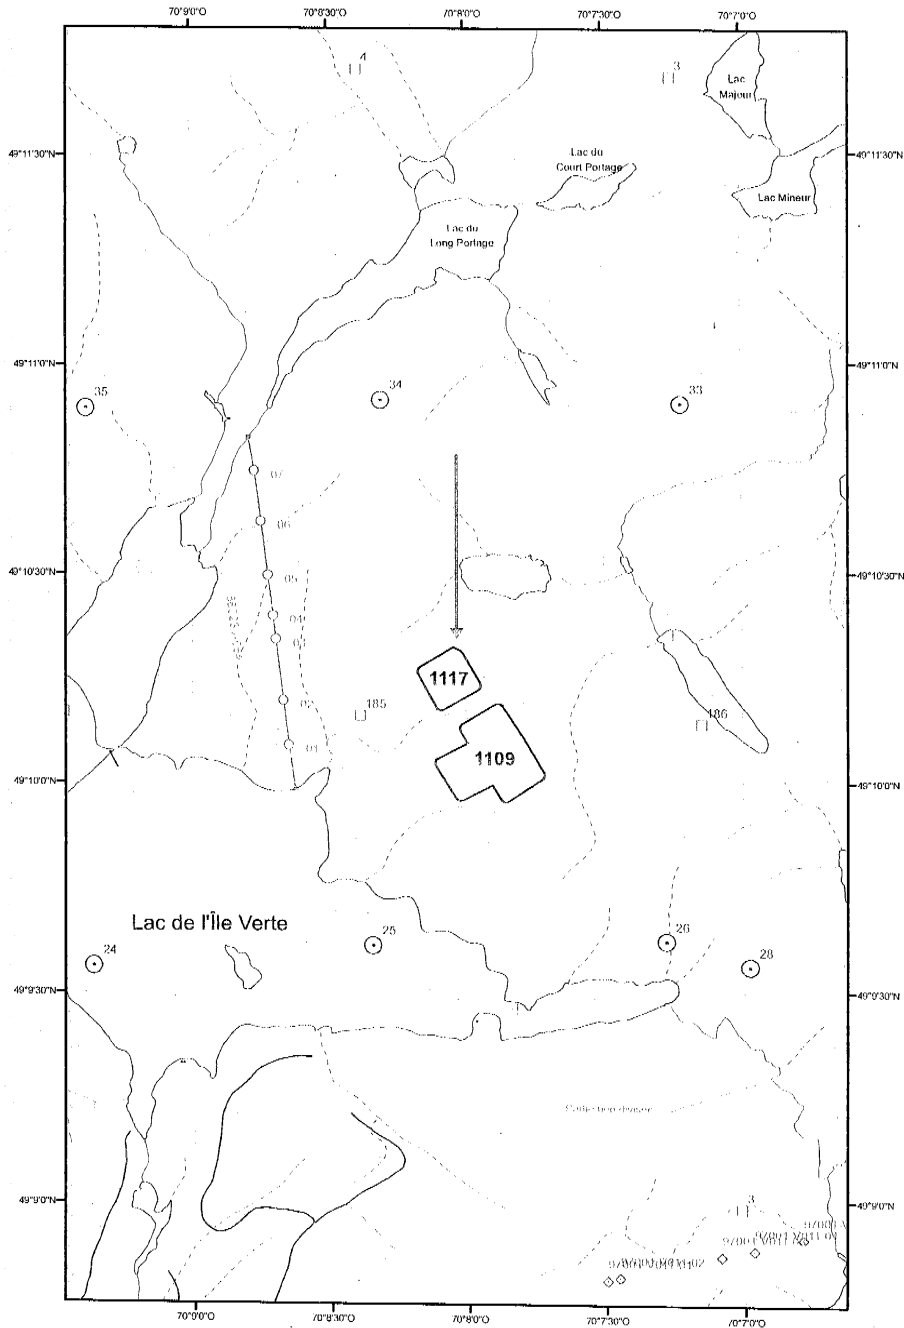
70°9'0"O 70°8'30"O 70°8'0"O 70°7'30"O 70°7'0"O

4
3
Lac Majeur
49°11'30"N
Lac du Court Portage
49°11'30"N
Lac Mineur
Lac du Long Portage

49°11'0"N
35
34
33
49°11'0"N

07
06
49°10'30"N
05
04
03
49°10'30"N
1117
185
02
01
186
1109
49°10'0"N
49°10'0"N

Lac de l'Île Verte
25
26
24
28
49°9'30"N
49°9'30"N

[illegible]

49°9'0"N
3
49°9'0"N
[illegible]
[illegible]

70°9'0"O 70°8'30"O 70°8'0"O 70°7'30"O 70°7'0"O